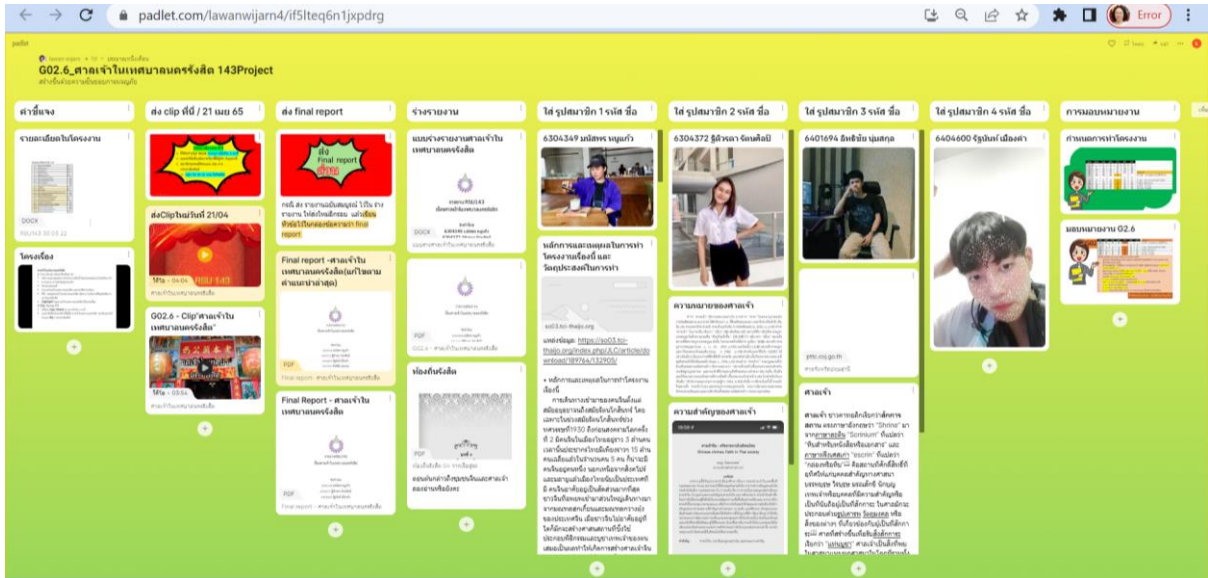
padlet.com/lawanwijarn4/if5lteq6n1jxpdrg

Error

G02.6_ศาลเจ้าในเทศบาลนครรังสิต 143Project

คำชี้แจง

รายละเอียดในโครงงาน

DOCX

โครงเรื่อง

ส่ง clip ที่มี / 21 เมย 65

ส่งClipในวันที่ 21/04

G02.6 - Clip"ศาลเจ้าในเทศบาลนครรังสิต"

ส่ง final report

ส่ง Final report

Final report -ศาลเจ้าในเทศบาลนครรังสิต(แก้ไขตามคำแนะนำล่าสุด)

PDF

Final Report - ศาลเจ้าในเทศบาลนครรังสิต

PDF

ร่างรายงาน

แบบร่างรายงานศาลเจ้าในเทศบาลนครรังสิต

DOCX

PDF

ห้องถังรังสิต

ใส่ รูปสมาชิก 1 รหัส ชื่อ

6304349

หลักการและเหตุผลในการทำโครงงานเรื่องนี้ และวัตถุประสงค์ในการทำ

แหล่งข้อมูล: https://so03.tci-thaijo.org/index.php/JLGR/article/download/189766/132905/

ใส่ รูปสมาชิก 2 รหัส ชื่อ

6304372

ความหมายของศาลเจ้า

ความสำคัญของศาลเจ้า

ใส่ รูปสมาชิก 3 รหัส ชื่อ

6401694

ศาลเจ้า

ใส่ รูปสมาชิก 4 รหัส ชื่อ

6404600

การมอบหมายงาน

กำหนดการทำโครงงาน

มอบหมายงาน G2.6